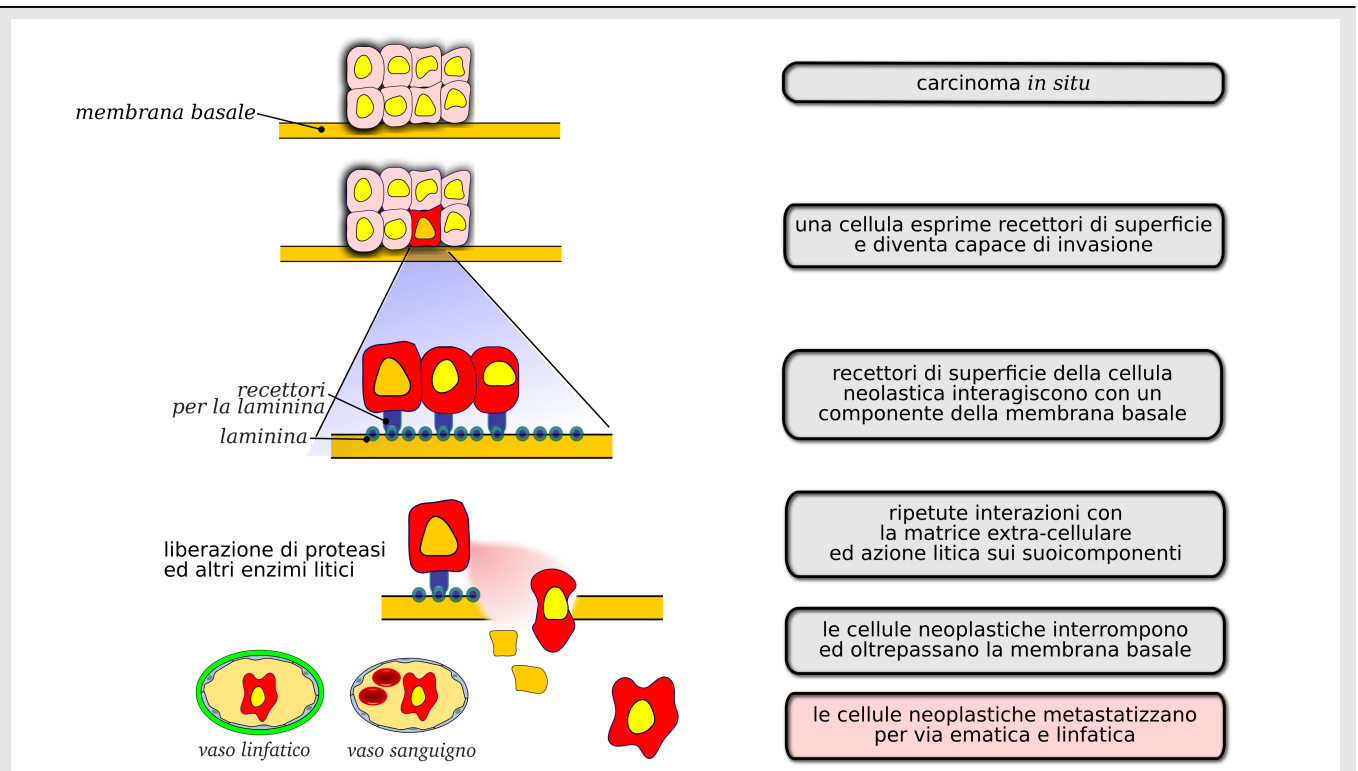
membrana basale

carcinoma *in situ*

una cellula esprime recettori di superficie e diventa capace di invasione

recettori per la laminina

laminina

recettori di superficie della cellula neolastica interagiscono con un componente della membrana basale

liberazione di proteasi ed altri enzimi litici

ripetute interazioni con la matrice extra-cellulare ed azione litica sui suoicomponenti

le cellule neoplastiche interrompono ed oltrepassano la membrana basale

vaso linfatico

vaso sanguigno

le cellule neoplastiche metastatizzano per via ematica e linfatica